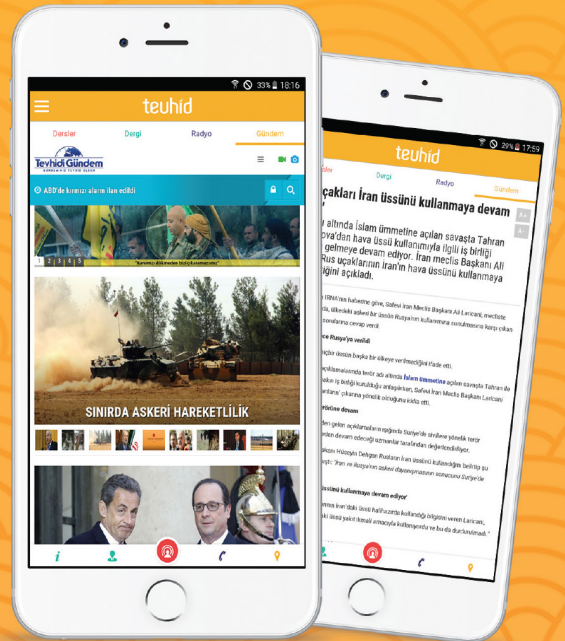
33% 18:16

teuhid

Dersler Dergi Radyo Gündem

Tevhidi Gündem

ABD'de kırmızı alarm ilan edildi

1 2 3 4 5

SINIRDA ASKERİ HAREKETLİLİK

29% 17:59

teuhid

Dergi Radyo Gündem

uçakları İran üssünü kullanmaya devam

altında İslam ümmetine açılan savaşta Tahran ova'dan hava üssü kullanımıyla ilgili iş birliği gelmeye devam ediyor. İran meclis Başkanı Ali Rus uçaklarının İran'ın hava üssünü kullanmaya açıkladı.

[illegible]